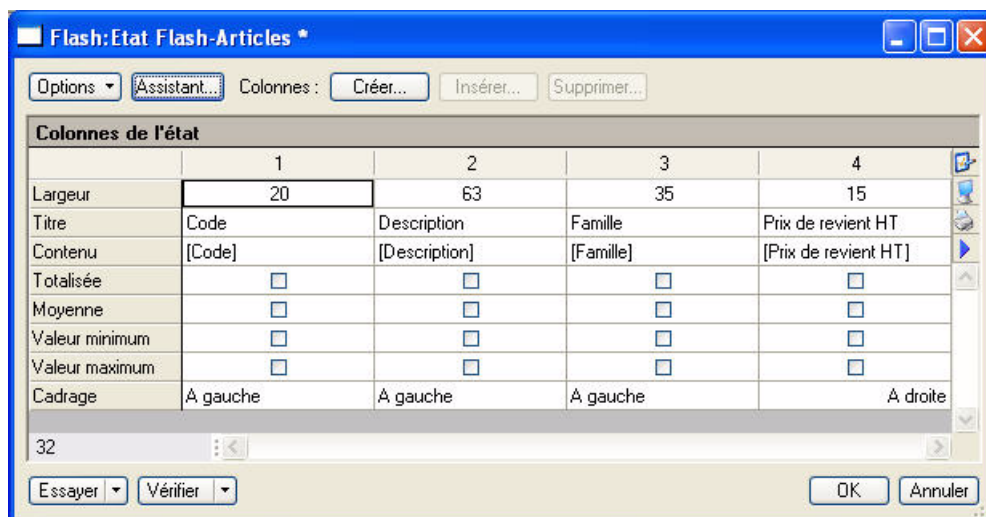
Flash: Etat Flash-Articles *

Options ▾ Assistant... Colonnes : Créer... Insérer... Supprimer...

Colonnes de l'état

| | 1 | 2 | 3 | 4 |
|---|---|---|---|---|
| Largeur | 20 | 63 | 35 | 15 |
| Titre | Code | Description | Famille | Prix de revient HT |
| Contenu | [Code] | [Description] | [Famille] | [Prix de revient HT] |
| Totalisée | ☐ | ☐ | ☐ | ☐ |
| Moyenne | ☐ | ☐ | ☐ | ☐ |
| Valeur minimum | ☐ | ☐ | ☐ | ☐ |
| Valeur maximum | ☐ | ☐ | ☐ | ☐ |
| Cadrage | A gauche | A gauche | A gauche | A droite |

32

Essayer ▾ Vérifier ▾ OK Annuler